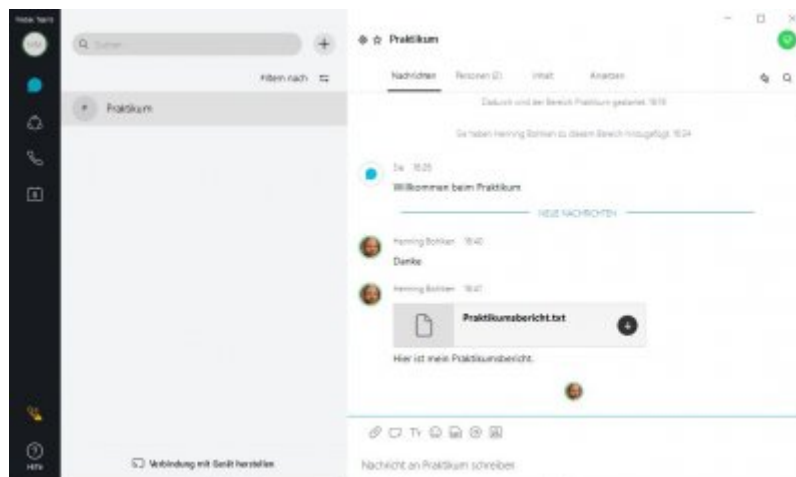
Webex Teams

Suchen

Filtern nach

Praktikum

Verbindung mit Gerät herstellen

Hilfe

Praktikum

Nachrichten  Personen (2)  Inhalt  Ansetzen

Dadurch sind der Bereich Praktikum gestartet. 18:18

Sie haben Henning Bohlen zu diesem Bereich hinzugefügt. 18:24

Sie 18:25
Willkommen beim Praktikum

NEUE NACHRICHTEN

Henning Bohlen 18:40
Danke

Henning Bohlen 18:41
Praktikumsbericht.txt
Hier ist mein Praktikumsbericht.

Nachricht an Praktikum schreiben